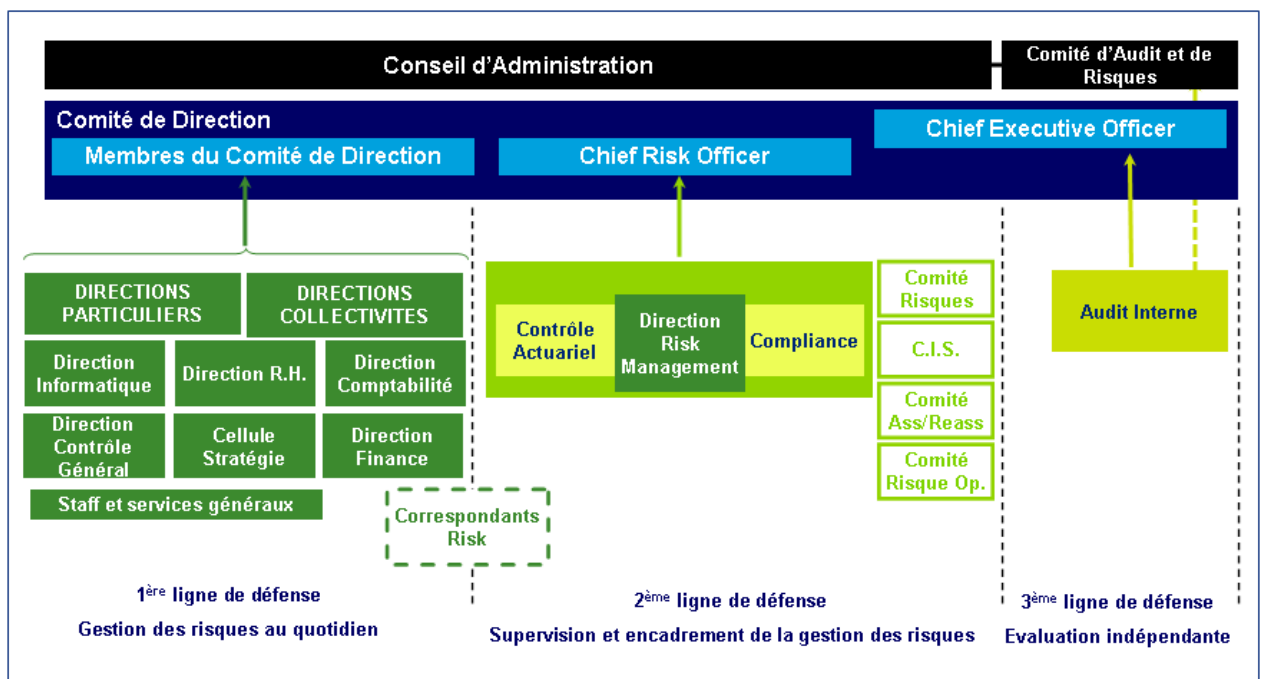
Conseil d'Administration

Comité d'Audit et de Risques

Comité de Direction

Chief Executive Officer

Membres du Comité de Direction

Chief Risk Officer

DIRECTIONS PARTICULIERS

DIRECTIONS COLLECTIVITES

Direction Informatique

Direction R.H.

Direction Comptabilité

Direction Contrôle Général

Cellule Stratégie

Direction Finance

Staff et services généraux

Correspondants Risk

Contrôle Actuariel

Direction Risk Management

Compliance

Comité Risques

C.I.S.

Comité Ass/Reass

Comité Risque Op.

Audit Interne

1$^{ère}$ ligne de défense

Gestion des risques au quotidien

2$^{ème}$ ligne de défense

Supervision et encadrement de la gestion des risques

3$^{ème}$ ligne de défense

Evaluation indépendante